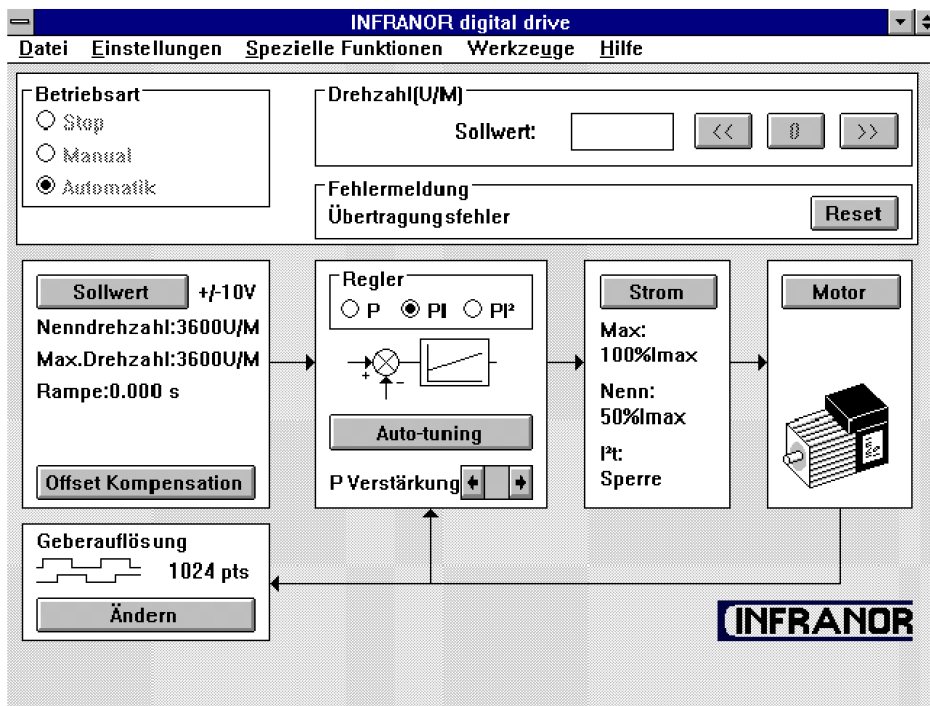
INFRANOR digital drive

Datei Einstellungen Spezielle Funktionen Werkzeuge Hilfe

Betriebsart
Stop
Manual
Automatik

Drehzahl(U/M)
Sollwert:
<<
0
>>

Fehlermeldung
Übertragungsfehler
Reset

Sollwert
+/-10V
Nenndrehzahl:3600U/M
Max.Drehzahl:3600U/M
Rampe:0.000 s
Offset Kompensation

Regler
P
PI
PI²
+
−
Auto-tuning
P Verstärkung

Strom
Max:
100%Imax
Nenn:
50%Imax
I²t:
Sperre

Motor

Geberauflösung
1024 pts
Ändern

INFRANOR